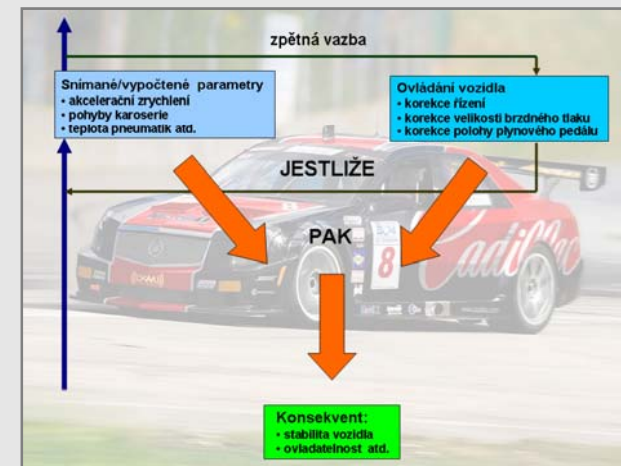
zpětná vazba

Snímané/vypočtené parametry
• akcelerační zrychlení
• pohyby karoserie
• teplota pneumatik atd.

Ovládání vozidla
• korekce řízení
• korekce velikosti brzdného tlaku
• korekce polohy plynového pedálu

JESTLIŽE

PAK

Konsekvent:
• stabilita vozidla
• ovladatelnost atd.